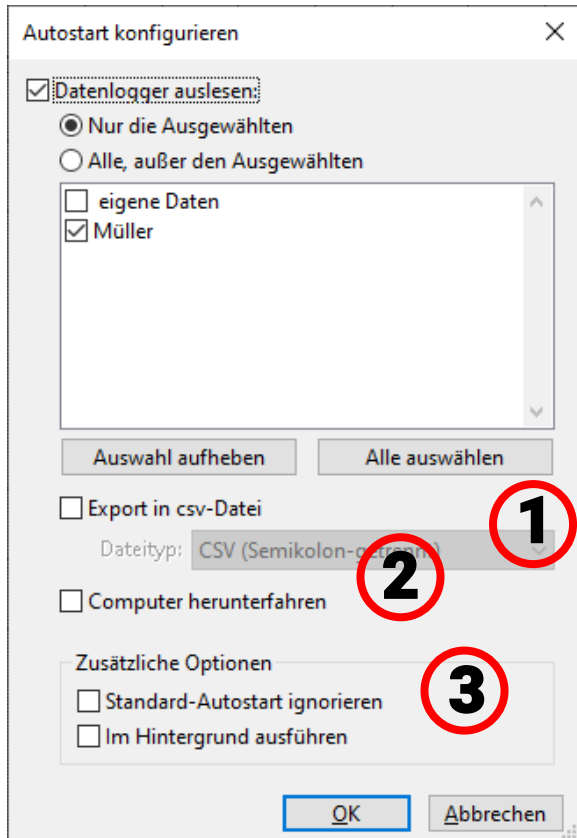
Autostart konfigurieren

Datenlogger auslesen:

Nur die Ausgewählten

Alle, außer den Ausgewählten

eigene Daten

Müller

Auswahl aufheben

Alle auswählen

1

Export in csv-Datei

Dateityp: CSV (Semikolon-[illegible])

2

Computer herunterfahren

Zusätzliche Optionen

3

Standard-Autostart ignorieren

Im Hintergrund ausführen

OK

Abbrechen